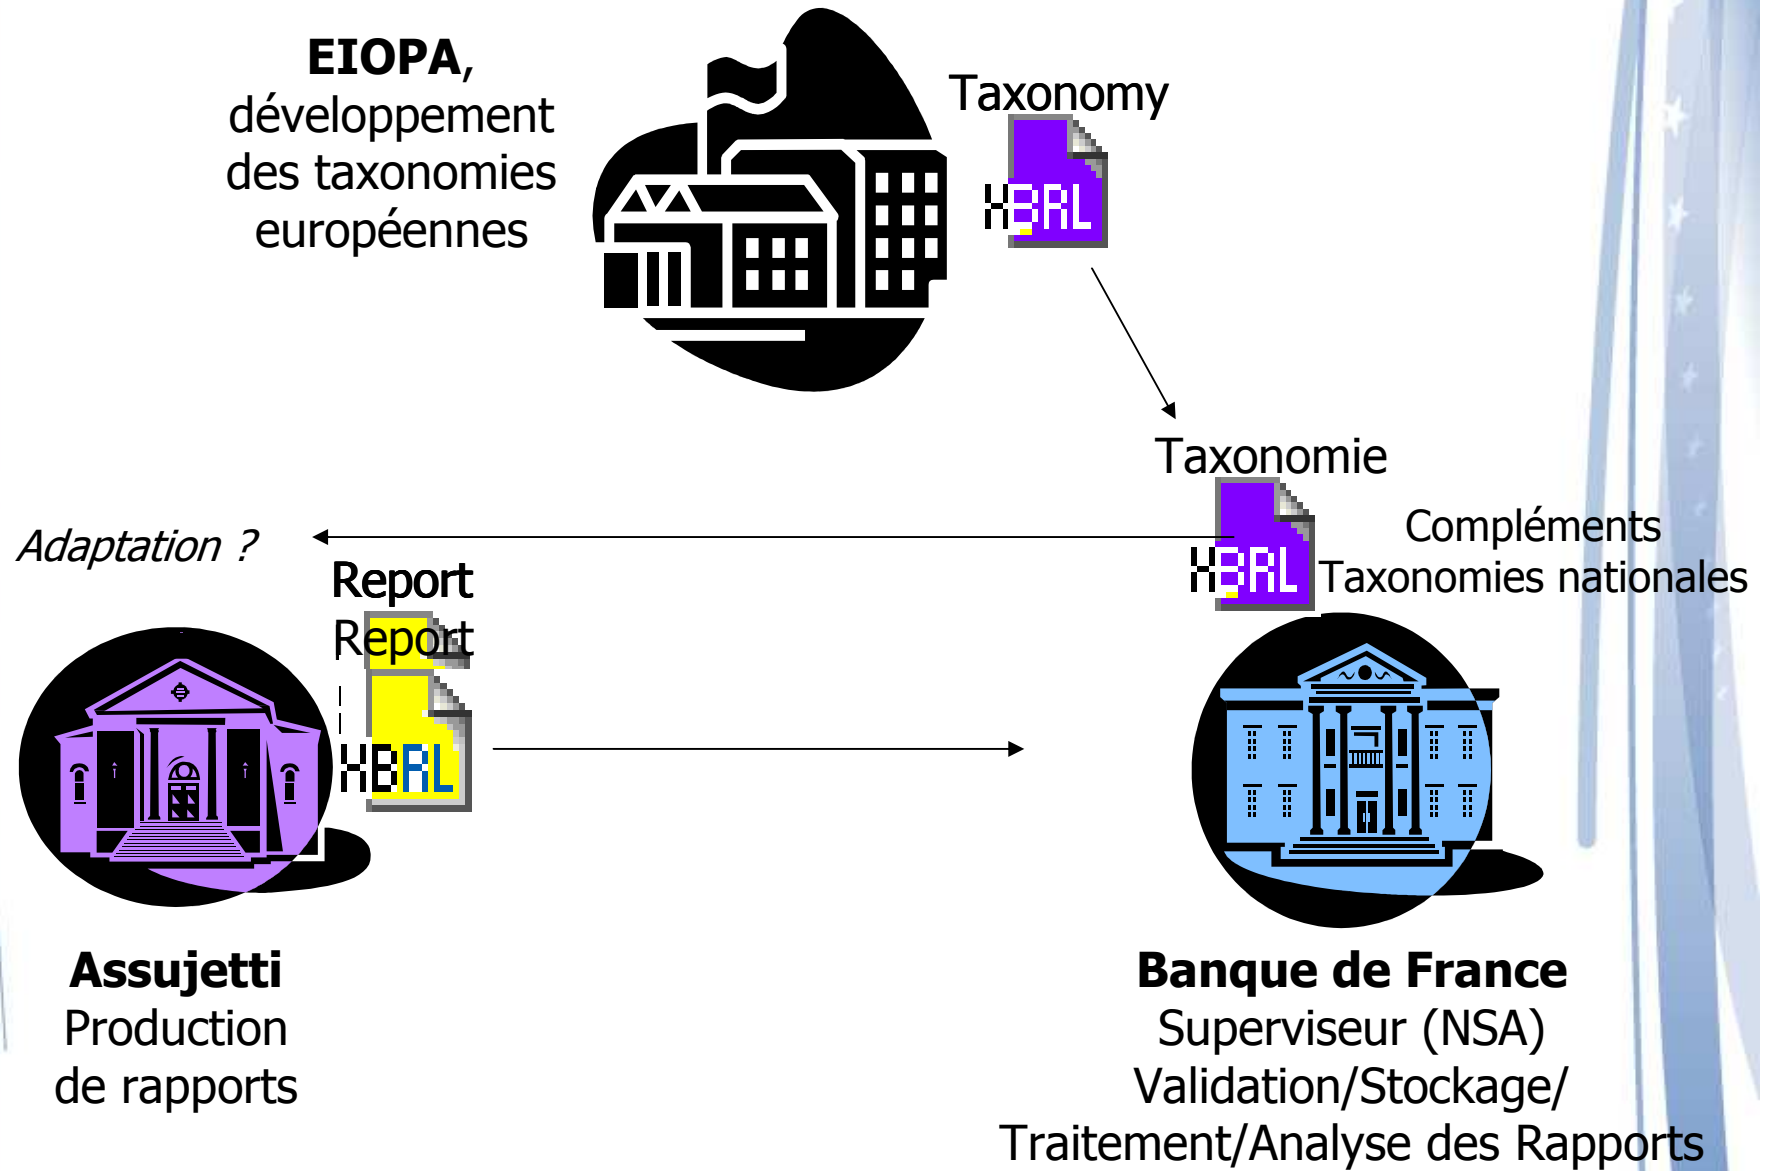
EIOPA, développement des taxonomies européennes

Taxonomy

XBRL

Taxonomie

XBRL

Compléments Taxonomies nationales

Adaptation ?

Report

Report

XBRL

Assujetti
Production de rapports

Banque de France
Superviseur (NSA)
Validation/Stockage/
Traitement/Analyse des Rapports